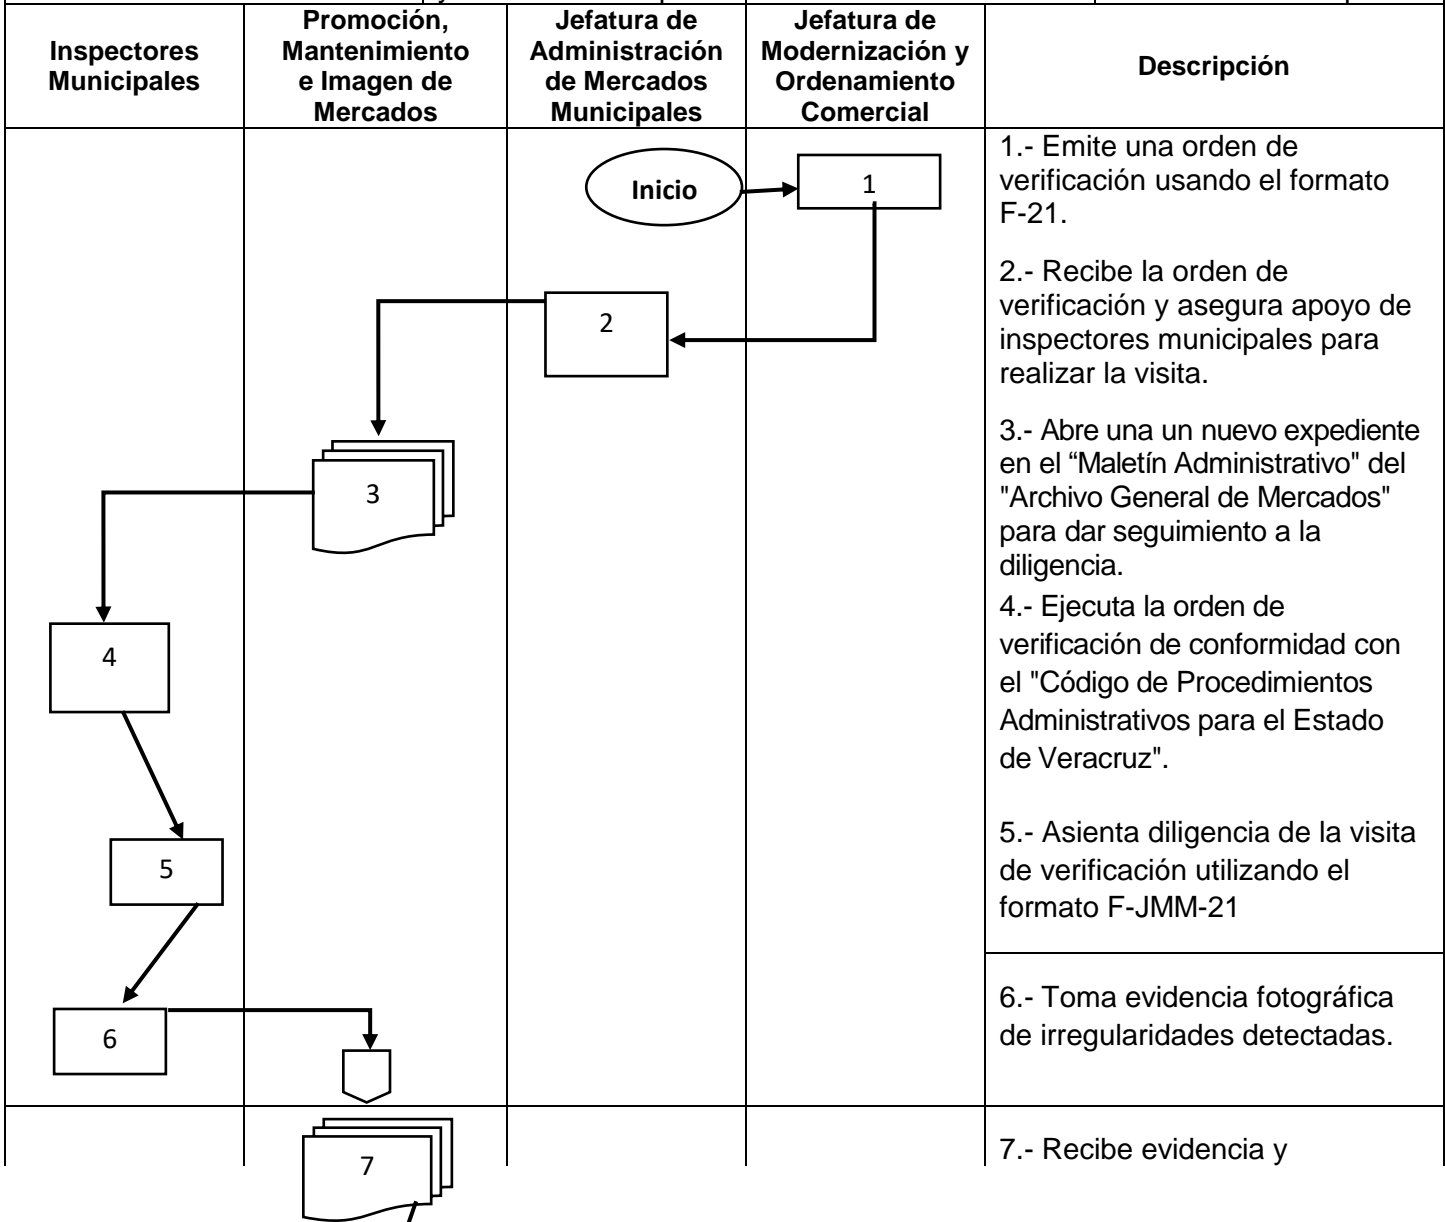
| Inspectores Municipales | Promoción, Mantenimiento e Imagen de Mercados | Jefatura de Administración de Mercados Municipales | Jefatura de Modernización y Ordenamiento Comercial | Descripción |
|---|---|---|---|---|
| | | Inicio | 1 | 1.- Emite una orden de verificación usando el formato F-21. |
| | | 2 | | 2.- Recibe la orden de verificación y asegura apoyo de inspectores municipales para realizar la visita. |
| | 3 | | | 3.- Abre una un nuevo expediente en el “Maletín Administrativo" del "Archivo General de Mercados" para dar seguimiento a la diligencia. |
| 4 | | | | 4.- Ejecuta la orden de verificación de conformidad con el "Código de Procedimientos Administrativos para el Estado de Veracruz". |
| 5 | | | | 5.- Asienta diligencia de la visita de verificación utilizando el formato F-JMM-21 |
| 6 | | | | 6.- Toma evidencia fotográfica de irregularidades detectadas. |
| | 7 | | | 7.- Recibe evidencia y |